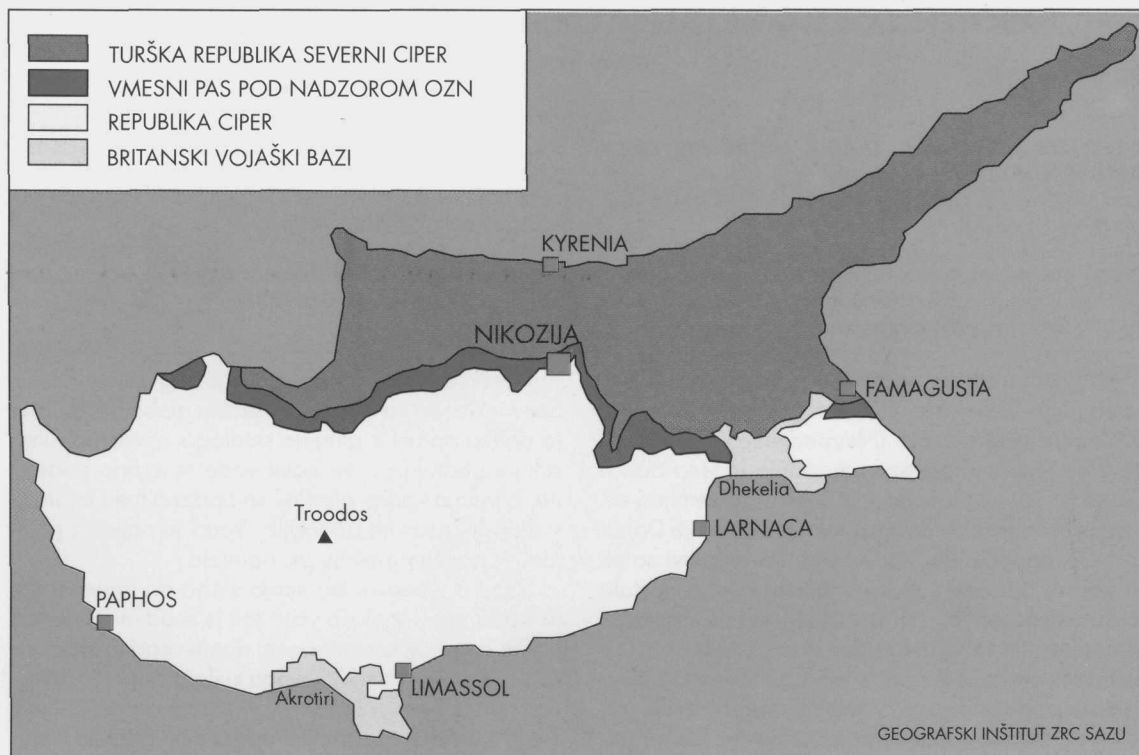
TURŠKA REPUBLIKA SEVERNI CIPER
VMESNI PAS POD NADZOROM OZN
REPUBLIKA CIPER
BRITANSKI VOJAŠKI BAZI

KYRENIA
NIKOZIJA
FAMAGUSTA
Dhekelia
Troodos
LARNACA
PAPHOS
LIMASSOL
Akrotiri

GEOGRAFSKI INŠTITUT ZRC SAZU